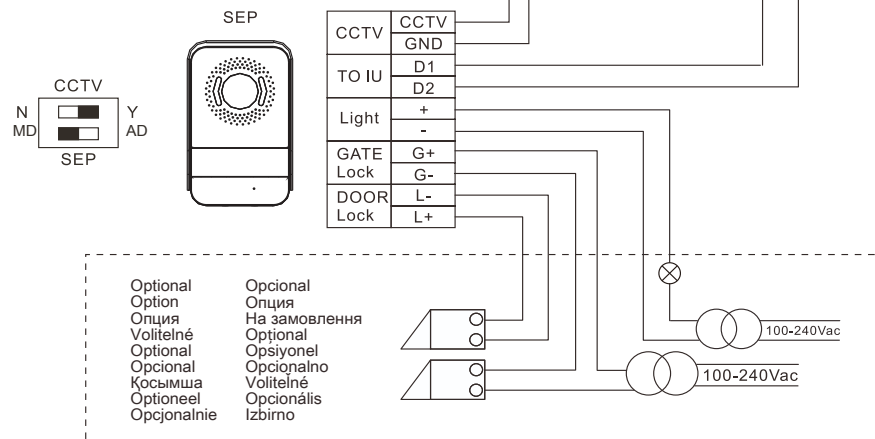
SEP

CCTV
N
MD
Y
AD
SEP

| CCTV | CCTV |
|---|---|
| | GND |
| TO IU | D1 |
| | D2 |
| Light | + |
| | - |
| GATE Lock | G+ |
| | G- |
| DOOR Lock | L- |
| | L+ |

Optional
Option
Опция
Volitelné
Optional
Opcional
Қосымша
Optioneel
Opcjonalnie

Opcional
Опция
На замовлення
Optional
Opsiyonel
Opcionalno
Volitelné
Opcionális
Izbirno

100-240Vac
100-240Vac